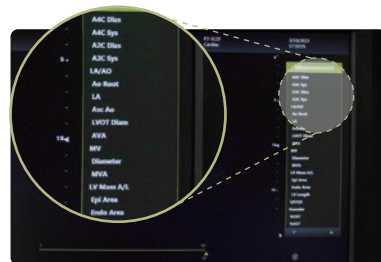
A4C Dias
A4C Sys
A2C Dias
A2C Sys
LA/AO
Ao Root
LA
Asc Ao
LVOT Diam
AVA
MV
Diameter
MVA
LV Mass A/L
Epi Area
Endo Area

5
10

P2 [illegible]
Cardiac

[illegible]

Measurement
A4C Dias
A4C Sys
A2C Dias
A2C Sys
LA/AO
Ao Root
LA
Asc Ao
LVOT Diam
AVA
MV
Diameter
MVA
LV Mass A/L
Epi Area
Endo Area
LV Length
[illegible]
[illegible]
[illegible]
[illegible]